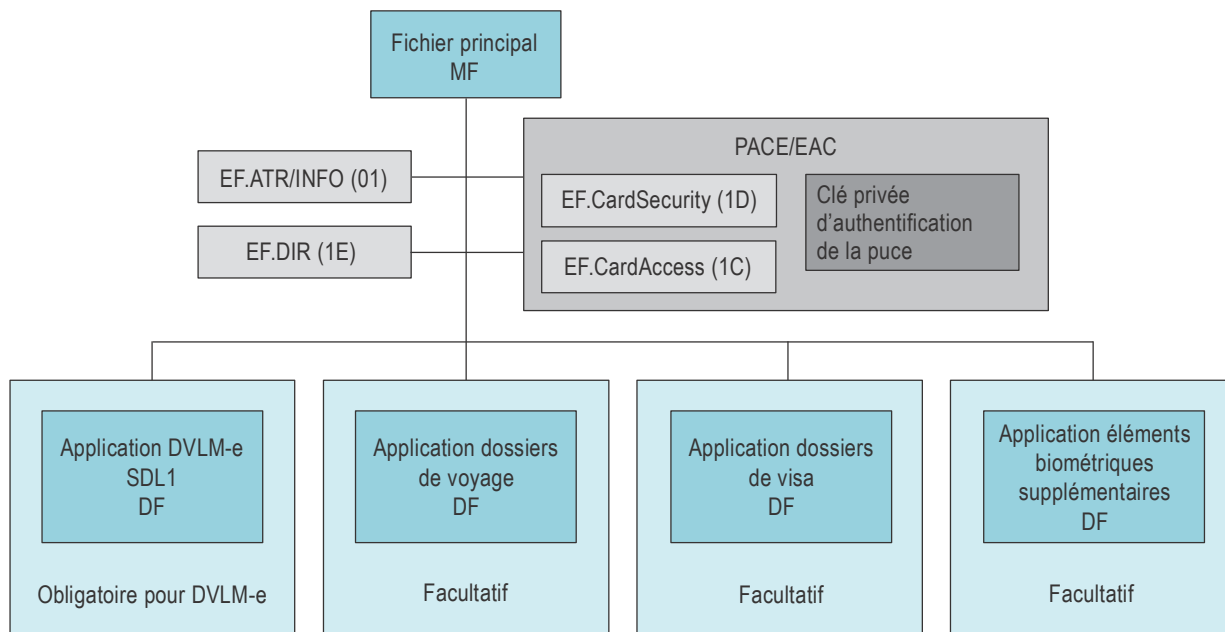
Fichier principal
MF

EF.ATR/INFO (01)

EF.DIR (1E)

PACE/EAC

EF.CardSecurity (1D)

EF.CardAccess (1C)

Clé privée d'authentification de la puce

Application DVLM-e
SDL1
DF

Obligatoire pour DVLM-e

Application dossiers de voyage
DF

Facultatif

Application dossiers de visa
DF

Facultatif

Application éléments biométriques supplémentaires
DF

Facultatif